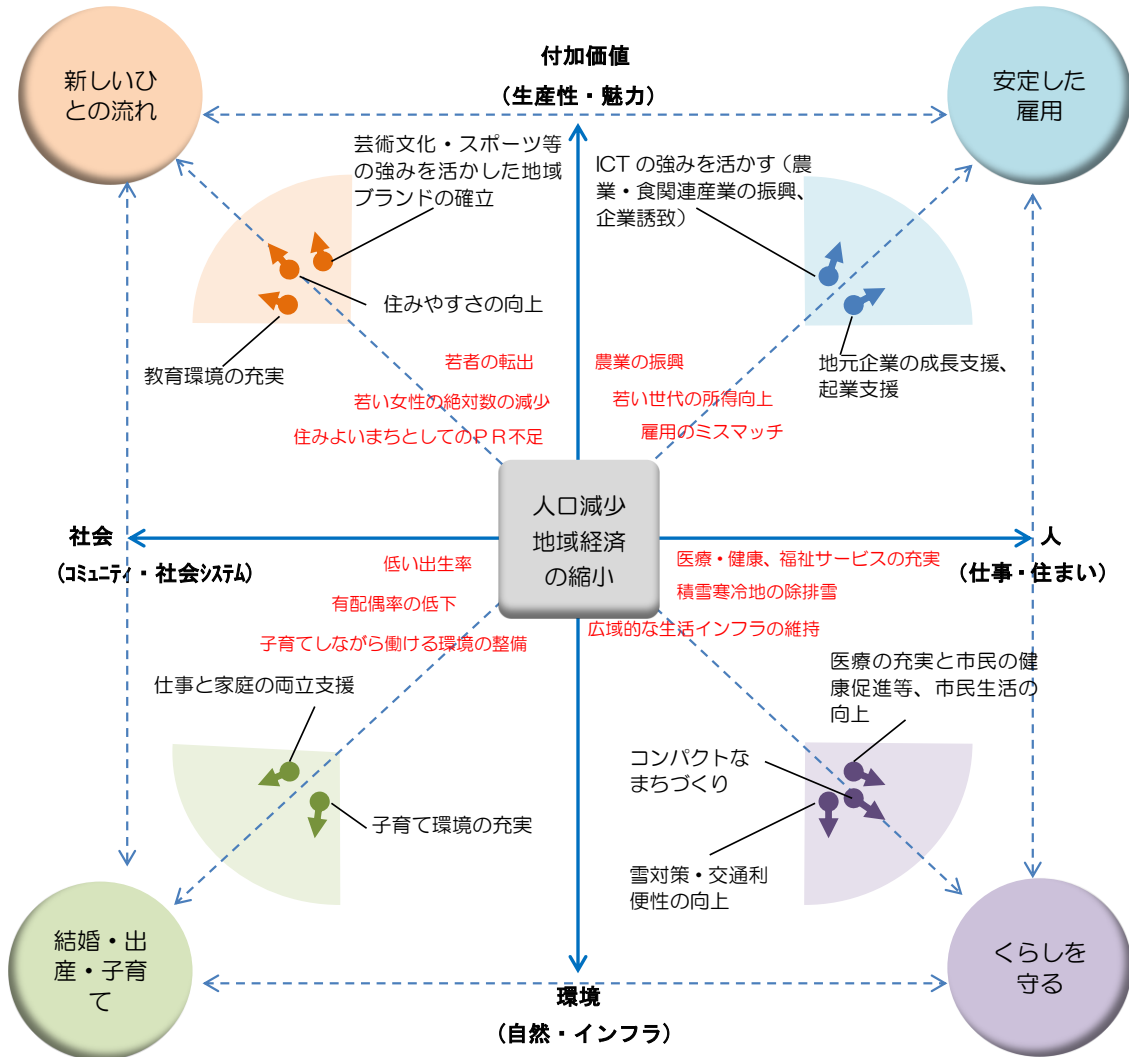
新しいひとの流れ

付加価値
（生産性・魅力）

安定した雇用

芸術文化・スポーツ等の強みを活かした地域ブランドの確立

ICT の強みを活かす（農業・食関連産業の振興、企業誘致）

住みやすさの向上

教育環境の充実

地元企業の成長支援、起業支援

若者の転出
若い女性の絶対数の減少
住みよいまちとしてのＰＲ不足

農業の振興
若い世代の所得向上
雇用のミスマッチ

社会
（コミュニティ・社会システム）

人口減少
地域経済の縮小

人
（仕事・住まい）

低い出生率
有配偶率の低下
子育てしながら働ける環境の整備

医療・健康、福祉サービスの充実
積雪寒冷地の除排雪
広域的な生活インフラの維持

仕事と家庭の両立支援

医療の充実と市民の健康促進等、市民生活の向上

コンパクトなまちづくり

子育て環境の充実

雪対策・交通利便性の向上

結婚・出産・子育て

環境
（自然・インフラ）

くらしを守る